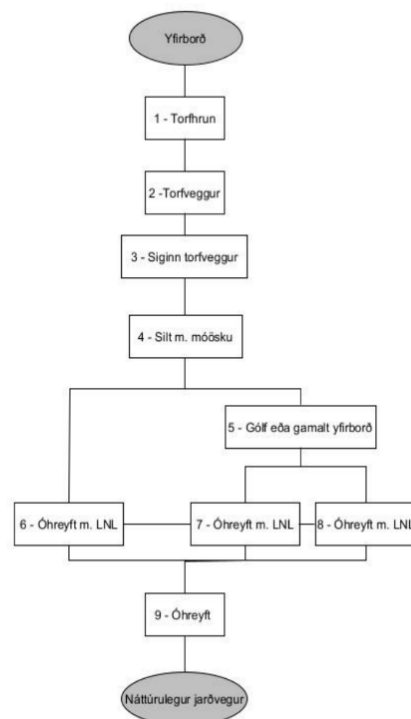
Yfirborð

1 - Torfhrun

2 -Torfveggur

3 - Siginn torfveggur

4 - Silt m. móösku

5 - Gólf eða gamalt yfirborð

6 - Óhreyft m. LNL

7 - Óhreyft m. LNL

8 - Óhreyft m. LNL

9 - Óhreyft

Náttúrulegur jarðvegur